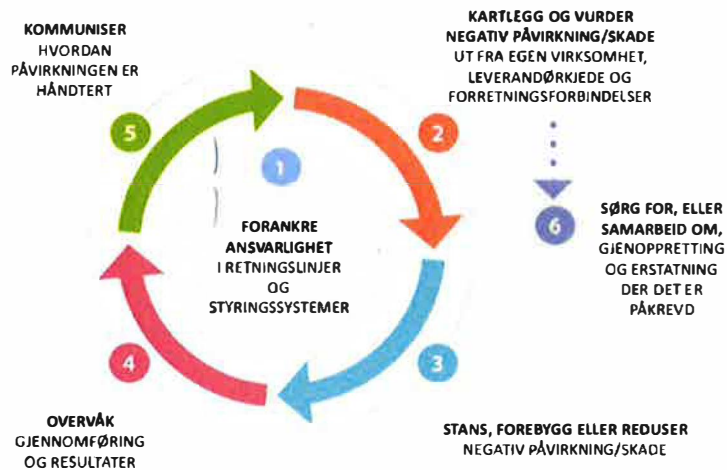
KOMMUNISER HVORDAN PÅVIRKNINGEN ER HÅNDTERT

5

KARTLEGG OG VURDER NEGATIV PÅVIRKNING/SKADE UT FRA EGEN VIRKSOMHET, LEVERANDØRKJEDE OG FORRETNINGSFORBINDELSER

2

1

FORANKRE ANSVARLIGHET I RETNINGSLINJER OG STYRINGSSYSTEMER

6

SØRG FOR, ELLER SAMARBEID OM, GJENOPPRETTING OG ERSTATNING DER DET ER PÅKREVD

4

3

OVERVÅK GJENNOMFØRING OG RESULTATER

STANS, FOREBYGG ELLER REDUSER NEGATIV PÅVIRKNING/SKADE